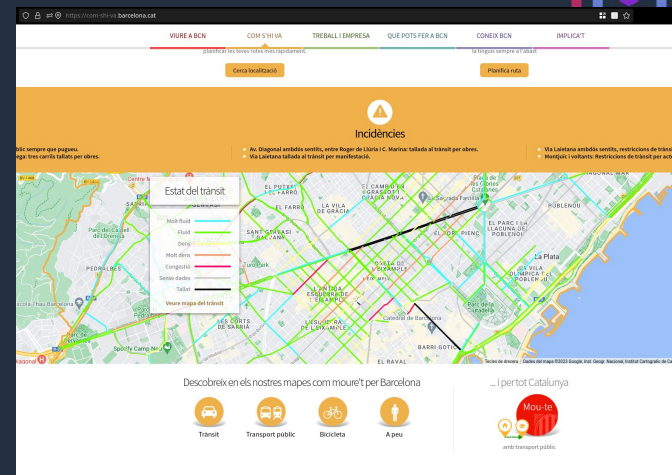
https://com-shi-va.barcelona.cat

VIURE A BCN
COM S'HI VA
TREBALL I EMPRESA
QUÈ POTS FER A BCN
CONEIX BCN
IMPLICA'T

planificar les teves rutes més ràpidament.
la llengua sempre a l'abast

Cerca localització
Planifica ruta

Incidències

blic sempre que pugueu.
ega: tres carrils tallats per obres.

Av. Diagonal ambdós sentits, entre Roger de Llúria i C. Marina: tallada al trànsit per obres.
Via Laietana tallada al trànsit per manifestació.

Via Laietana ambdós sentits, restriccions de trànsit
Montjuïc i voltants: Restriccions de trànsit per acte

Estat del trànsit

Molt fluid
Fluid
Dens
Molt dens
Congestió
Sense dades
Tallat

Veure mapa del trànsit

EL PUTXET I EL FARRÓ
EL CAMP D'EN GRASSOT I GRÀCIA NOVA
VILA DE GRÀCIA
SANT GERVASI GALVANY
EL FORT PIENC
EL PARC I LA LLACUNA DEL POBLENOU
PEDRALBES
LES CORTS
SARRIÀ
L'ANTIGA ESQUERRA DE L'EIXAMPLE
LA DRETA DE L'EIXAMPLE
LA SAGRADA FAMÍLIA
LA VILA OLÍMPICA DEL POBLENOU
POBLENOU
BARRI GÒTIC
EL RAVAL
Parc de la Ciutadella
La Plata
Catedral de Barcelona
Turó Park
Spotify Camp Nou
Temple Expiatori de la Sagrada Família

Tecles de drecera Dades del mapa ©2023 Google, Inst. Geogr. Nacional, Institut Cartogràfic de Cat

Descobreix en els nostres mapes com moure't per Barcelona

Trànsit
Transport públic
Bicicleta
A peu

... i per tot Catalunya

Mou-te
amb transport públic